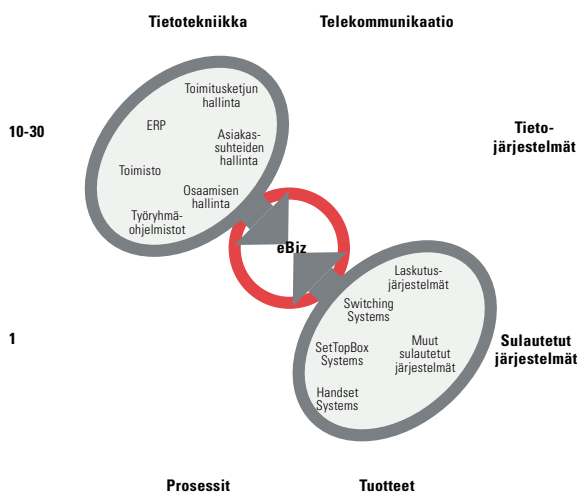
Tietotekniikka

Telekommunikaatio

10-30

Tieto-
järjestelmät

Toimitusketjun hallinta

ERP

Asiakas-suhteiden hallinta

Toimisto

Osaamisen hallinta

Työryhmä-ohjelmistot

eBiz

Laskutus-järjestelmät

Switching Systems

SetTopBox Systems

Muut sulautetut järjestelmät

Handset Systems

1

Sulautetut järjestelmät

Prosessit

Tuotteet